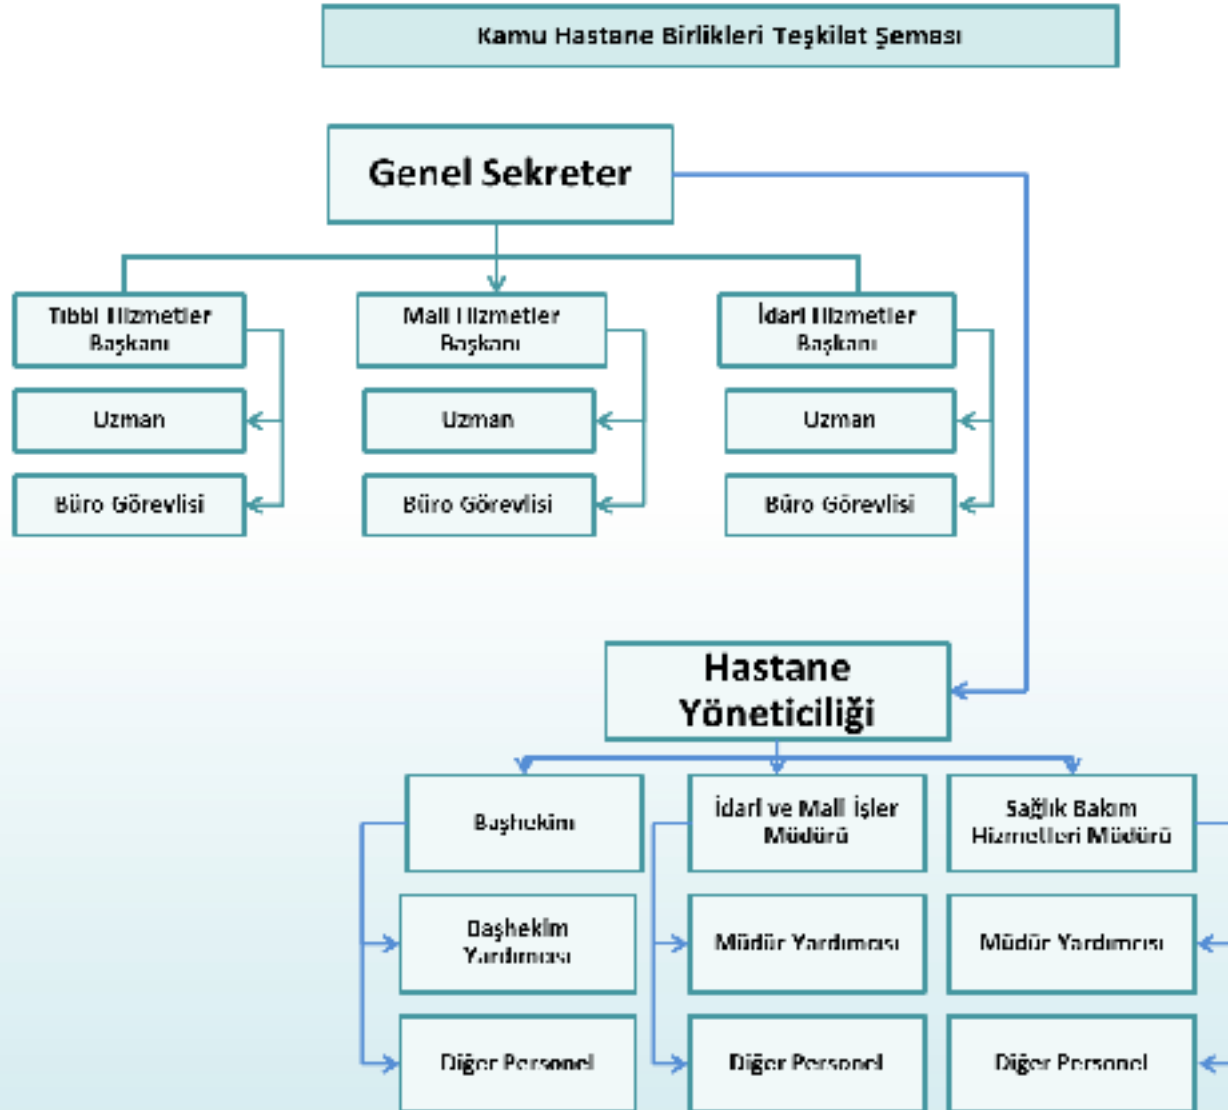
Kamu Hastane Birlikleri Teşkilat Şeması

Genel Sekreter

Tıbbi Hizmetler Başkanı

Uzman

Büro Görevlisi

Mali Hizmetler Başkanı

Uzman

Büro Görevlisi

İdari Hizmetler Başkanı

Uzman

Büro Görevlisi

Hastane Yöneticiliği

Başhekim

Başhekim Yardımcısı

Diğer Personel

İdari ve Mali İşler Müdürü

Müdür Yardımcısı

Diğer Personel

Sağlık Bakım Hizmetleri Müdürü

Müdür Yardımcısı

Diğer Personel